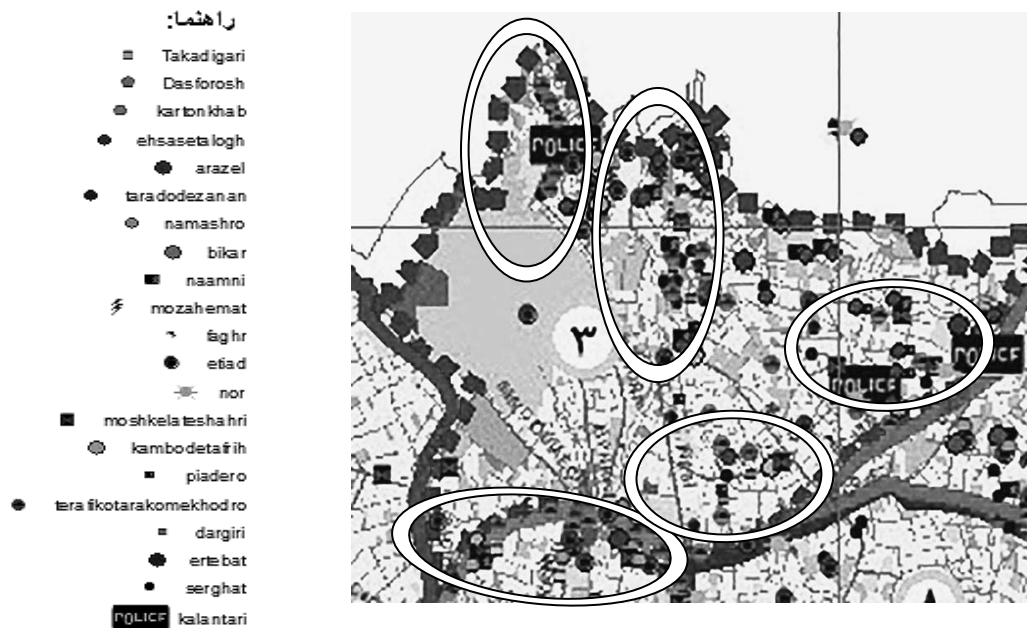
راهنما:
Takadigari
Dasforosh
kartonkhab
ehsasetalogh
arazel
taradodezanan
namashro
bikar
naamni
mozahemat
faghr
etiad
nor
moshkelateshahri
kambodetafrih
piadero
terafikotarakomekhodro
dargiri
ertebat
serghat
POLICE kalantari

POLICE
POLICE
POLICE
۳